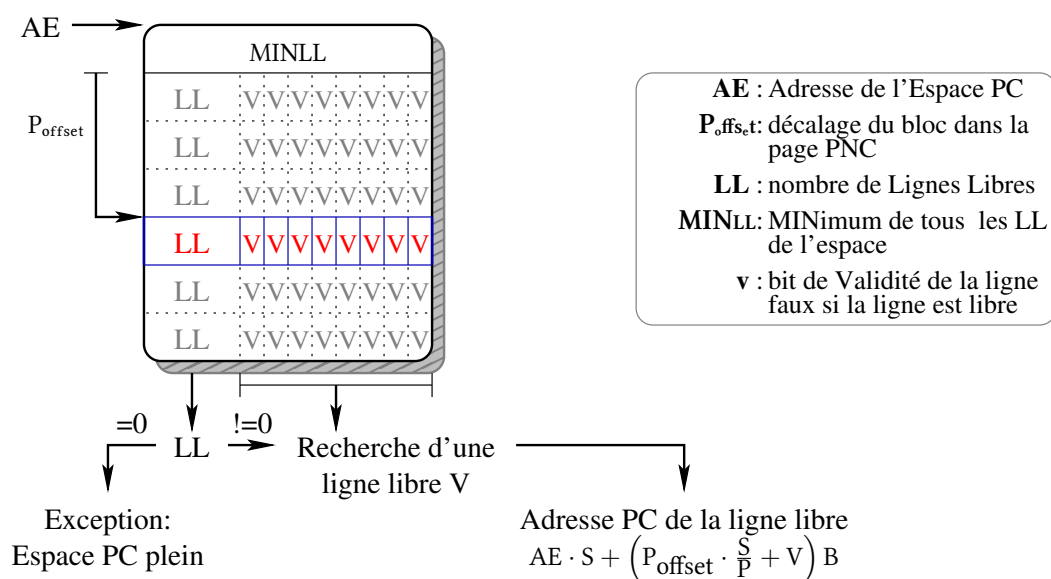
AE

MINLL

$P_{offset}$

| LL | V | V | V | V | V | V | V | V |
|---|---|---|---|---|---|---|---|---|
| LL | V | V | V | V | V | V | V | V |
| LL | V | V | V | V | V | V | V | V |
| LL | V | V | V | V | V | V | V | V |
| LL | V | V | V | V | V | V | V | V |
| LL | V | V | V | V | V | V | V | V |

**AE** : Adresse de l'Espace PC
**$P_{offset}$**: décalage du bloc dans la page PNC
**LL** : nombre de Lignes Libres
**MINLL**: MINimum de tous les LL de l'espace
**v** : bit de Validité de la ligne faux si la ligne est libre

=0 LL !=0 Recherche d'une ligne libre V

Exception:
Espace PC plein

Adresse PC de la ligne libre
$AE \cdot S + \left(P_{offset} \cdot \frac{S}{P} + V\right) B$